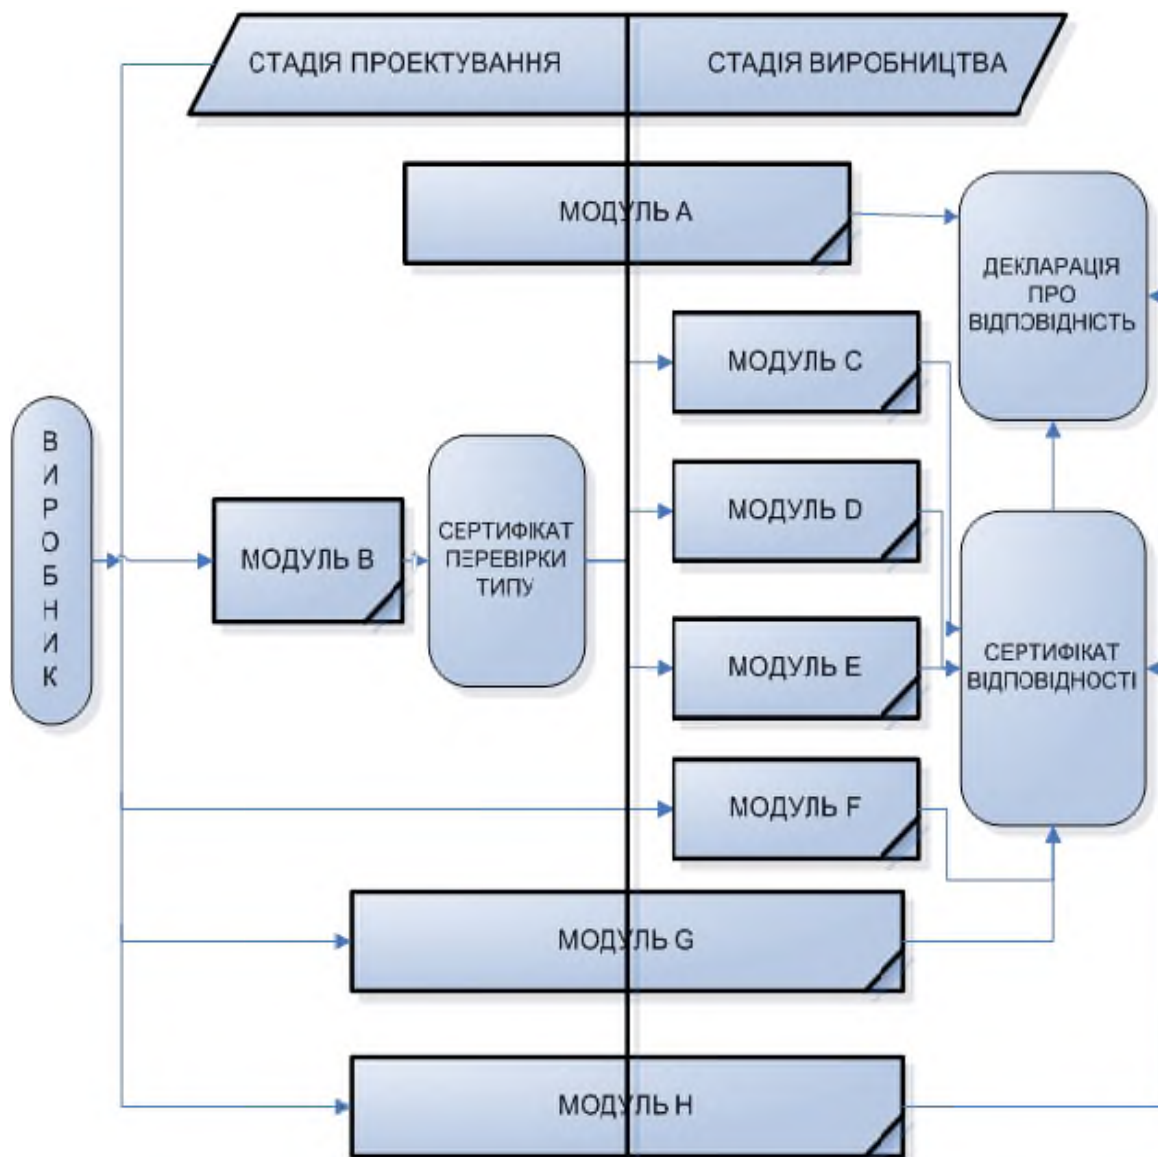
СТАДІЯ ПРОЕКТУВАННЯ

СТАДІЯ ВИРОБНИЦТВА

МОДУЛЬ А

ДЕКЛАРАЦІЯ ПРО ВІДПОВІДНІСТЬ

МОДУЛЬ С

В И Р О Б Н И К

МОДУЛЬ В

СЕРТИФІКАТ ПЕРЕВІРКИ ТИПУ

МОДУЛЬ D

МОДУЛЬ Е

СЕРТИФІКАТ ВІДПОВІДНОСТІ

МОДУЛЬ F

МОДУЛЬ G

МОДУЛЬ H